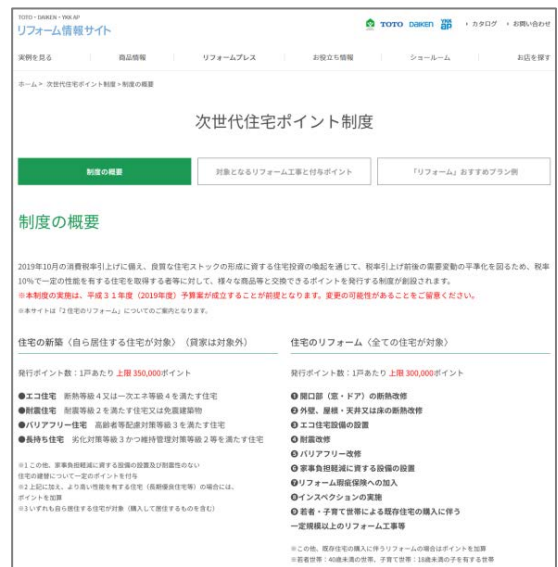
TOTO・DAIKEN・YKK AP
リフォーム情報サイト

TOTO DAIKEN YKK AP　› カタログ　› お問い合わせ

実例を見る　商品情報　リフォームプレス　お役立ち情報　ショールーム　お店を探す

ホーム > 次世代住宅ポイント制度 > 制度の概要

次世代住宅ポイント制度

制度の概要　対象となるリフォーム工事と付与ポイント　「リフォーム」おすすめプラン例

制度の概要

2019年10月の消費税率引上げに備え、良質な住宅ストックの形成に資する住宅投資の喚起を通じて、税率引上げ前後の需要変動の平準化を図るため、税率10%で一定の性能を有する住宅を取得する者等に対して、様々な商品等と交換できるポイントを発行する制度が創設されます。
※本制度の実施は、平成３１年度（2019年度）予算案が成立することが前提となります。変更の可能性があることをご留意ください。
※本サイトは「Ⅱ住宅のリフォーム」についてのご案内となります。

住宅の新築（自ら居住する住宅が対象）（貸家は対象外）

発行ポイント数：1戸あたり 上限 350,000ポイント

●エコ住宅　断熱等級４又は一次エネ等級４を満たす住宅
●耐震住宅　耐震等級２を満たす住宅又は免震建築物
●バリアフリー住宅　高齢者等配慮対策等級３を満たす住宅
●長持ち住宅　劣化対策等級３かつ維持管理対策等級２等を満たす住宅

※1この他、家事負担軽減に資する設備の設置及び耐震性のない住宅の建替について一定のポイントを付与
※2上記に加え、より高い性能を有する住宅（長期優良住宅等）の場合には、ポイントを加算
※3いずれも自ら居住する住宅が対象（購入して居住するものを含む）

住宅のリフォーム（全ての住宅が対象）

発行ポイント数：1戸あたり 上限 300,000ポイント

❶開口部（窓・ドア）の断熱改修
❷外壁、屋根・天井又は床の断熱改修
❸エコ住宅設備の設置
❹耐震改修
❺バリアフリー改修
❻家事負担軽減に資する設備の設置
❼リフォーム瑕疵保険への加入
❽インスペクションの実施
❾若者・子育て世帯による既存住宅の購入に伴う一定規模以上のリフォーム工事等

※この他、既存住宅の購入に伴うリフォームの場合はポイントを加算
※若者世帯：40歳未満の世帯、子育て世帯：18歳未満の子を有する世帯